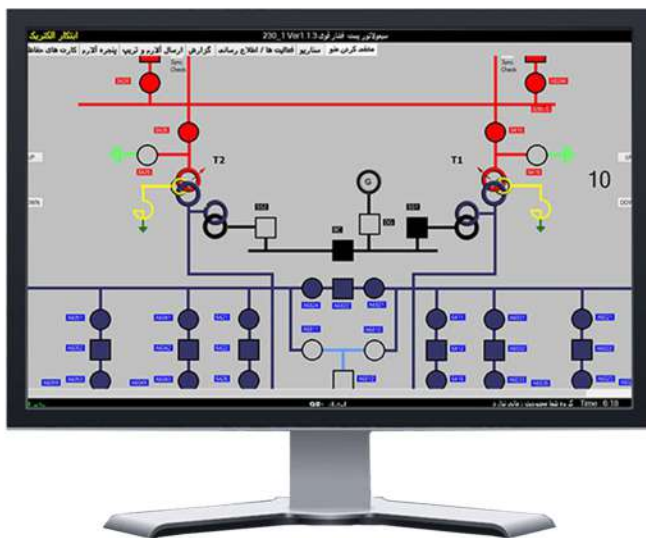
ابتکار الکتریک
سیمولاتور پست فشار قوی 230_1 Ver1.1.3
منطقه کردن تابلو | سناریو | فعالیت ها / اطلاع رسانی | گزارش | ارسال آلارم و تریپ | پنجره آلارم | کارت های حفاظ
Sync Check
Sync Check
T2
T1
10
Time 6:18
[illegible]